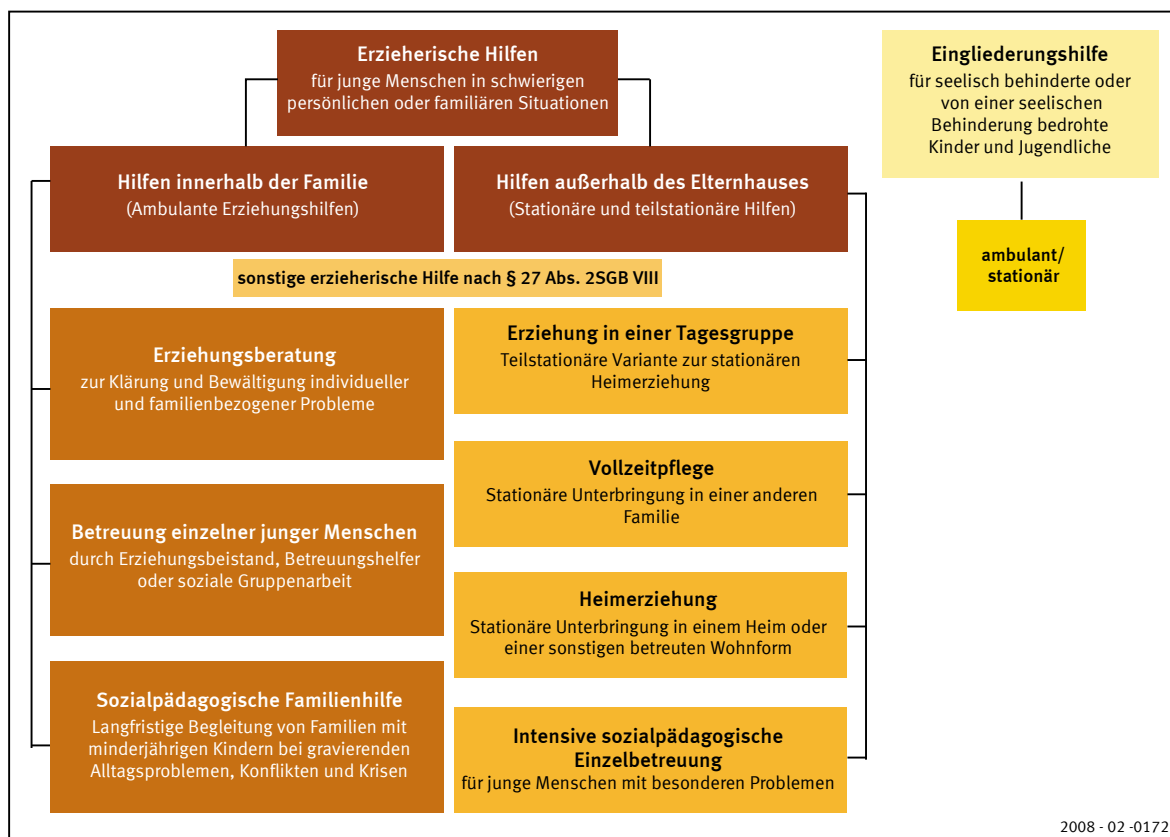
Erzieherische Hilfen
für junge Menschen in schwierigen persönlichen oder familiären Situationen

Eingliederungshilfe
für seelisch behinderte oder von einer seelischen Behinderung bedrohte Kinder und Jugendliche

ambulant/ stationär

Hilfen innerhalb der Familie
(Ambulante Erziehungshilfen)

Hilfen außerhalb des Elternhauses
(Stationäre und teilstationäre Hilfen)

sonstige erzieherische Hilfe nach § 27 Abs. 2SGB VIII

Erziehungsberatung
zur Klärung und Bewältigung individueller und familienbezogener Probleme

Betreuung einzelner junger Menschen
durch Erziehungsbeistand, Betreuungshelfer oder soziale Gruppenarbeit

Sozialpädagogische Familienhilfe
Langfristige Begleitung von Familien mit minderjährigen Kindern bei gravierenden Alltagsproblemen, Konflikten und Krisen

Erziehung in einer Tagesgruppe
Teilstationäre Variante zur stationären Heimerziehung

Vollzeitpflege
Stationäre Unterbringung in einer anderen Familie

Heimerziehung
Stationäre Unterbringung in einem Heim oder einer sonstigen betreuten Wohnform

Intensive sozialpädagogische Einzelbetreuung
für junge Menschen mit besonderen Problemen

2008 - 02 -0172